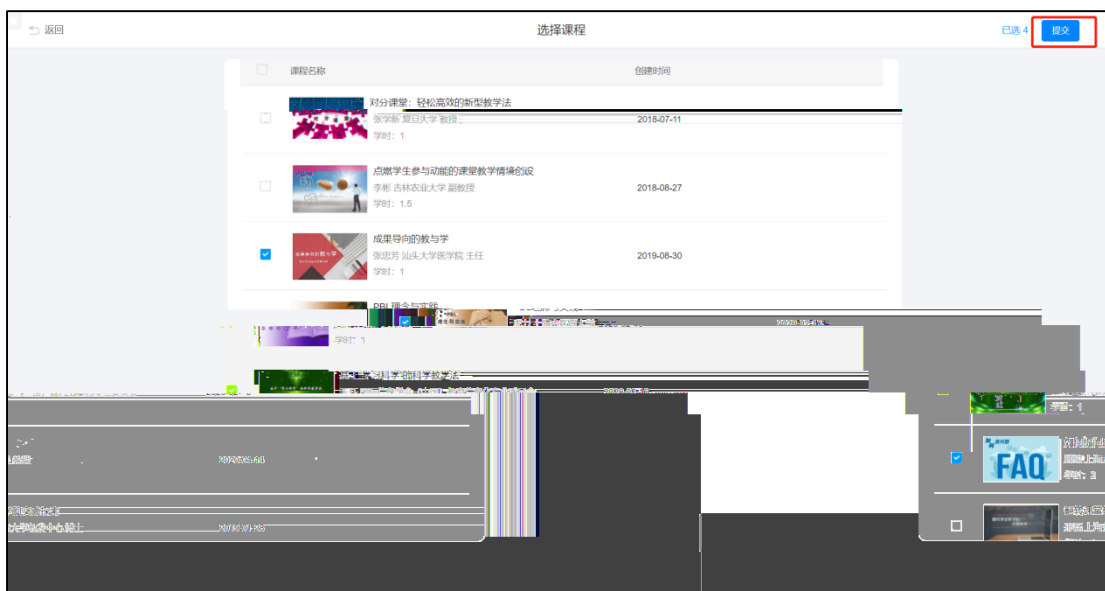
返回

选择课程

已选 4 提交

| | 课程名称 | 创建时间 |
|---|---|---|
| | 对分课堂：轻松高效的新型教学法<br>张学新 复旦大学 教授<br>学时：1 | 2018-07-11 |
| | 点燃学生参与动能的课堂教学情境创设<br>李彬 吉林农业大学 副教授<br>学时：1.5 | 2018-08-27 |
| ✓ | 成果导向的教与学<br>张忠芳 汕头大学医学院 主任<br>学时：1 | 2019-08-30 |
| | PBL理念与实践<br>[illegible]<br>学时：1 | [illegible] |

学时：1

FAQ

学时：3

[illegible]